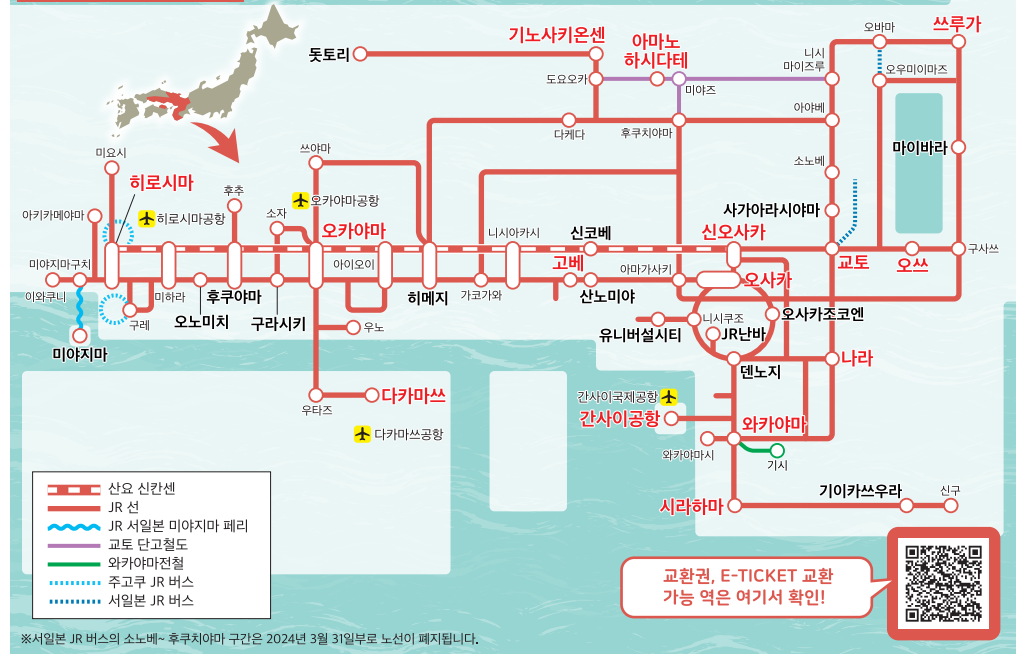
돗토리
기노사키온센
아마노
하시다테
쓰루가
오바마
니시
마이즈루
오우미이마즈
도요오카
미야즈
아야베
다케다
후쿠치야마
마이바라
소노베
미요시
쓰야마
히로시마
후추
사가아라시야마
아키카메야마
히로시마공항
오카야마공항
소자
오카야마
니시아카시
신코베
신오사카
미야지마구치
교토
오쓰
구사쓰
고베
아이오이
아마가사키
오사카
이와쿠니
미하라
후쿠야마
가코가와
히메지
산노미야
구레
오노미치
구라시키
니시쿠조
우노
유니버설시티
오사카조코엔
JR난바
미야지마
나라
덴노지
우타즈
다카마쓰
간사이국제공항
간사이공항
와카야마
다카마쓰공항
와카야마시
기시
산요 신칸센
JR 선
JR 서일본 미야지마 페리
교토 단고철도
와카야마전철
주고쿠 JR 버스
서일본 JR 버스
기이카쓰우라
신구
시라하마
교환권, E-TICKET 교환
가능 역은 여기서 확인!
※서일본 JR 버스의 소노베~ 후쿠치야마 구간은 2024년 3월 31일부로 노선이 폐지됩니다.